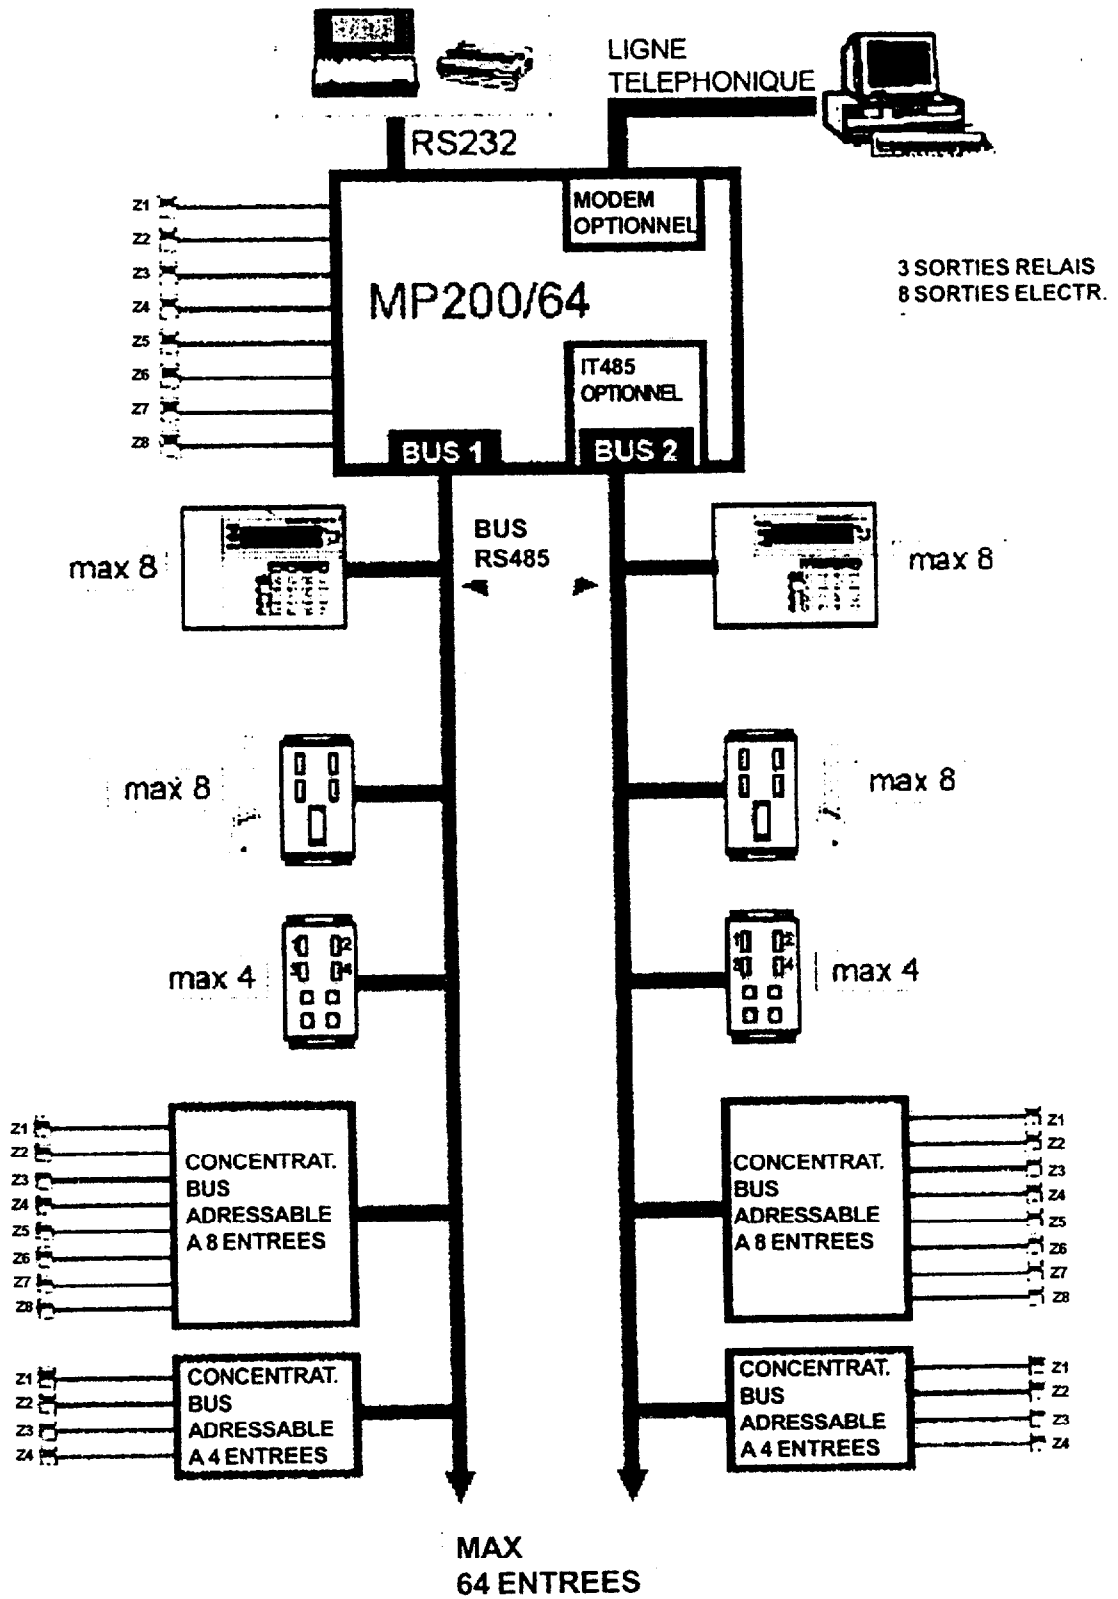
LIGNE
TELEPHONIQUE

RS232

MODEM
OPTIONNEL

Z1
Z2
Z3
Z4
Z5
Z6
Z7
Z8

MP200/64

3 SORTIES RELAIS
8 SORTIES ELECTR.

IT485
OPTIONNEL

BUS 1

BUS 2

BUS
RS485

max 8

max 8

max 8

max 8

max 4

max 4

Z1
Z2
Z3
Z4
Z5
Z6
Z7
Z8

CONCENTRAT.
BUS
ADRESSABLE
A 8 ENTREES

CONCENTRAT.
BUS
ADRESSABLE
A 8 ENTREES

Z1
Z2
Z3
Z4
Z5
Z6
Z7
Z8

Z1
Z2
Z3
Z4

CONCENTRAT.
BUS
ADRESSABLE
A 4 ENTREES

CONCENTRAT.
BUS
ADRESSABLE
A 4 ENTREES

Z1
Z2
Z3
Z4

MAX
64 ENTREES